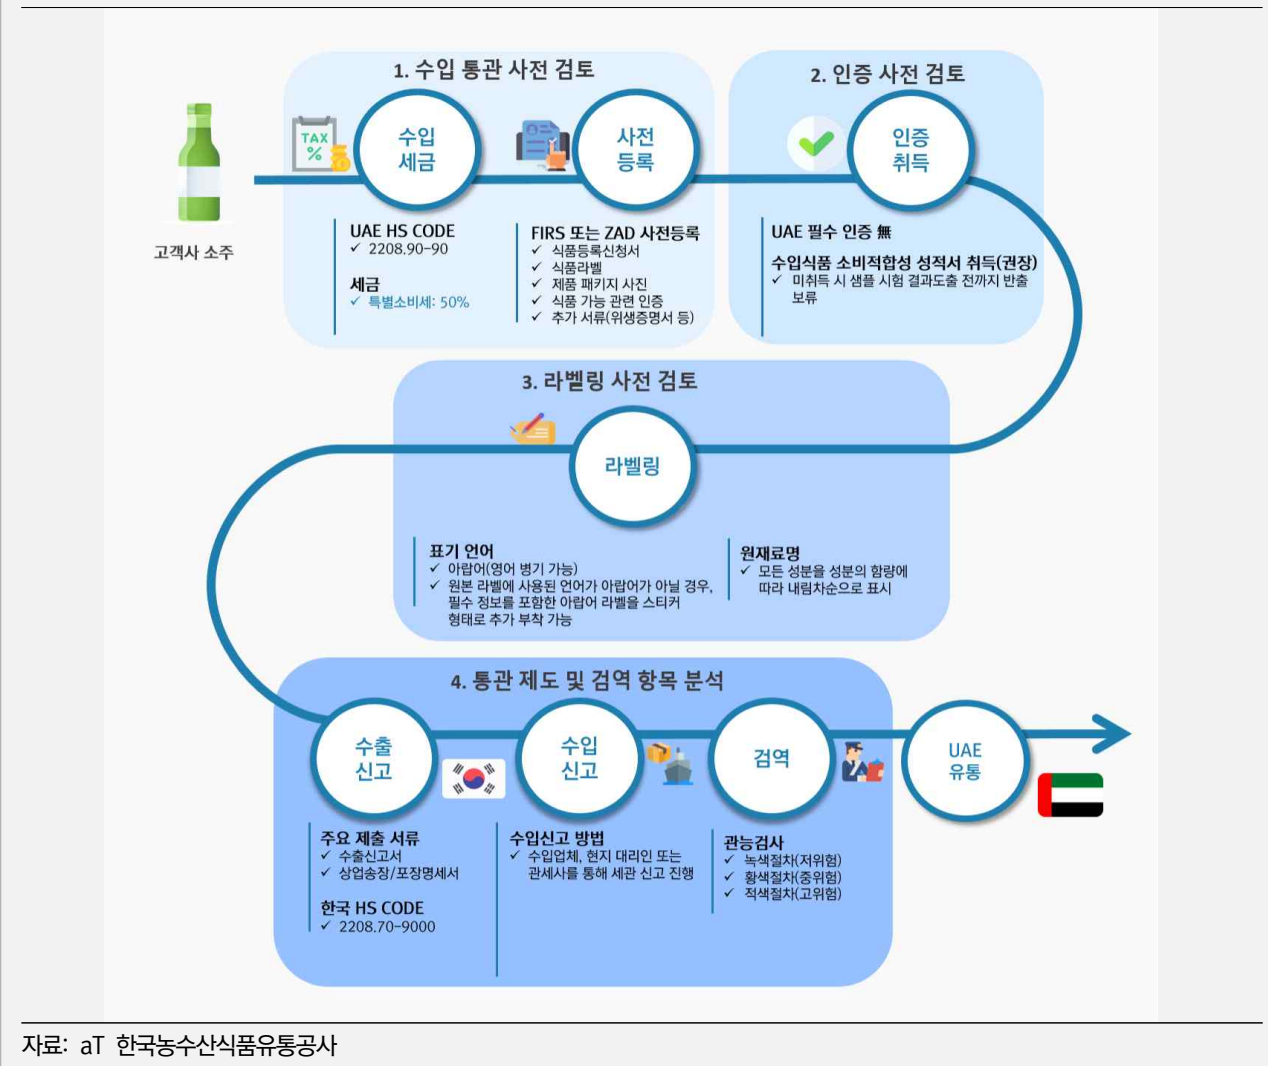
1. 수입 통관 사전 검토

2. 인증 사전 검토

TAX %

수입 세금

사전 등록

인증 취득

고객사 소주

UAE HS CODE
✓ 2208.90-90

세금
✓ 특별소비세: 50%

FIRS 또는 ZAD 사전등록
✓ 식품등록신청서
✓ 식품라벨
✓ 제품 패키지 사진
✓ 식품 가능 관련 인증
✓ 추가 서류(위생증명서 등)

UAE 필수 인증 無

수입식품 소비적합성 성적서 취득(권장)
✓ 미취득 시 샘플 시험 결과도출 전까지 반출 보류

3. 라벨링 사전 검토

라벨링

표기 언어
✓ 아랍어(영어 병기 가능)
✓ 원본 라벨에 사용된 언어가 아랍어가 아닐 경우, 필수 정보를 포함한 아랍어 라벨을 스티커 형태로 추가 부착 가능

원재료명
✓ 모든 성분을 성분의 함량에 따라 내림차순으로 표시

4. 통관 제도 및 검역 항목 분석

수출 신고

수입 신고

검역

UAE 유통

주요 제출 서류
✓ 수출신고서
✓ 상업송장/포장명세서

한국 HS CODE
✓ 2208.70-9000

수입신고 방법
✓ 수입업체, 현지 대리인 또는 관세사를 통해 세관 신고 진행

관능검사
✓ 녹색절차(저위험)
✓ 황색절차(중위험)
✓ 적색절차(고위험)

자료: aT 한국농수산식품유통공사